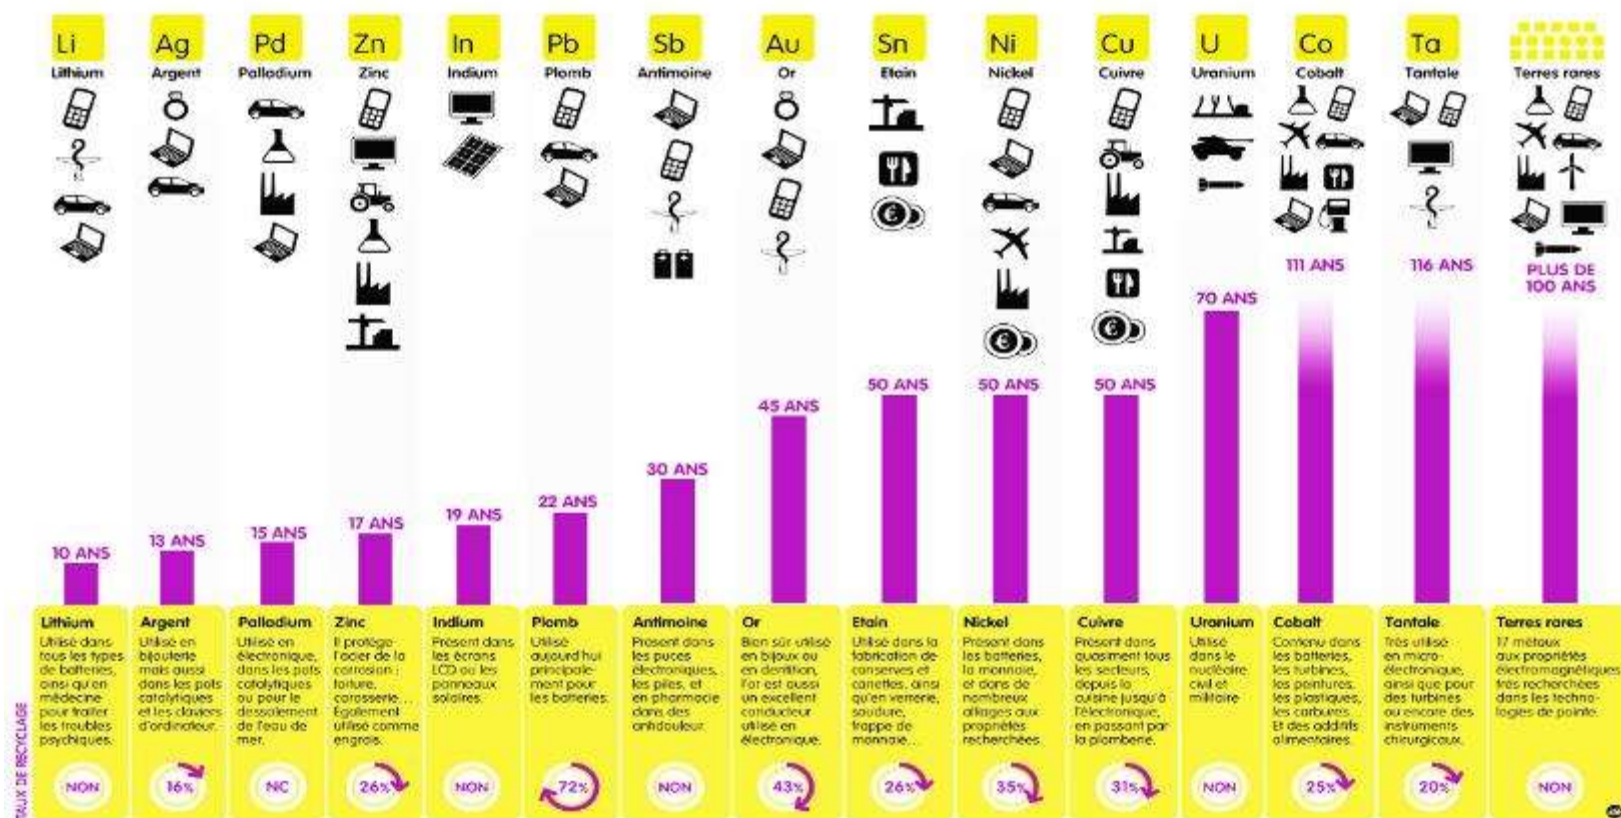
Li
Lithium
10 ANS
Lithium
Utilisé dans tous les types de batteries, ainsi qu'en médecine pour traiter les troubles psychiques.
NON

Ag
Argent
13 ANS
Argent
Utilisé en bijouterie mais aussi dans les pots catalytiques et les claviers d'ordinateur.
16%

Pd
Palladium
15 ANS
Palladium
Utilisé en électronique, dans les pots catalytiques ou pour le dessalement de l'eau de mer.
NC

Zn
Zinc
17 ANS
Zinc
Il protège l'acier de la corrosion : toiture, carosserie... Également utilisé comme engrais.
26%

In
Indium
19 ANS
Indium
Présent dans les écrans LCD ou les panneaux solaires.
NON

Pb
Plomb
22 ANS
Plomb
Utilisé aujourd'hui principalement pour les batteries.
72%

Sb
Antimoine
30 ANS
Antimoine
Présent dans les puces électroniques, les piles, et en pharmacie dans des antidouleur.
NON

Au
Or
45 ANS
Or
Bien sûr utilisé en bijoux ou en dentition, l'or est aussi un excellent conducteur utilisé en électronique.
43%

Sn
Etain
50 ANS
Etain
Utilisé dans la fabrication de conserves et canettes, ainsi qu'en verrerie, soudure, frappe de monnaie...
26%

Ni
Nickel
50 ANS
Nickel
Présent dans les batteries, la monnaie, et dans de nombreux alliages aux propriétés recherchées.
35%

Cu
Cuivre
50 ANS
Cuivre
Présent dans quasiment tous les secteurs, depuis la cuisine jusqu'à l'électronique, en passant par la plomberie.
31%

U
Uranium
70 ANS
Uranium
Utilisé dans le nucléaire civil et militaire
NON

Co
Cobalt
111 ANS
Cobalt
Contenu dans les batteries, les turbines, les peintures, les plastiques, les carburants. Et des additifs alimentaires.
25%

Ta
Tantale
116 ANS
Tantale
Très utilisé en microélectronique, ainsi que pour des turbines ou encore des instruments chirurgicaux.
20%

Terres rares
PLUS DE 100 ANS
Terres rares
17 métaux aux propriétés électromagnétiques très recherchées dans les technologies de pointe.
NON

TAUX DE RECYCLAGE